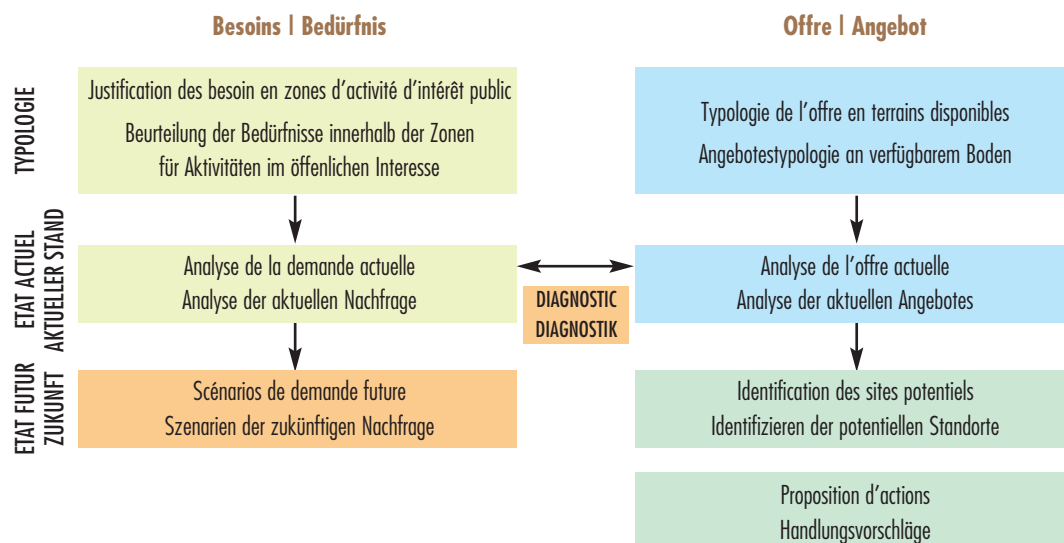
Besoins | Bedürfnis

Offre | Angebot

TYPOLOGIE

Justification des besoin en zones d'activité d'intérêt public

Beurteilung der Bedürfnisse innerhalb der Zonen für Aktivitäten im öffenlichen Interesse

Typologie de l'offre en terrains disponibles

Angebotestypologie an verfügbarem Boden

ETAT ACTUEL
AKTUELLER STAND

Analyse de la demande actuelle
Analyse der aktuellen Nachfrage

DIAGNOSTIC
DIAGNOSTIK

Analyse de l'offre actuelle
Analyse der aktuellen Angebotes

ETAT FUTUR
ZUKUNFT

Scénarios de demande future
Szenarien der zukünftigen Nachfrage

Identification des sites potentiels
Identifizieren der potentiellen Standorte

Proposition d'actions
Handlungsvorschläge